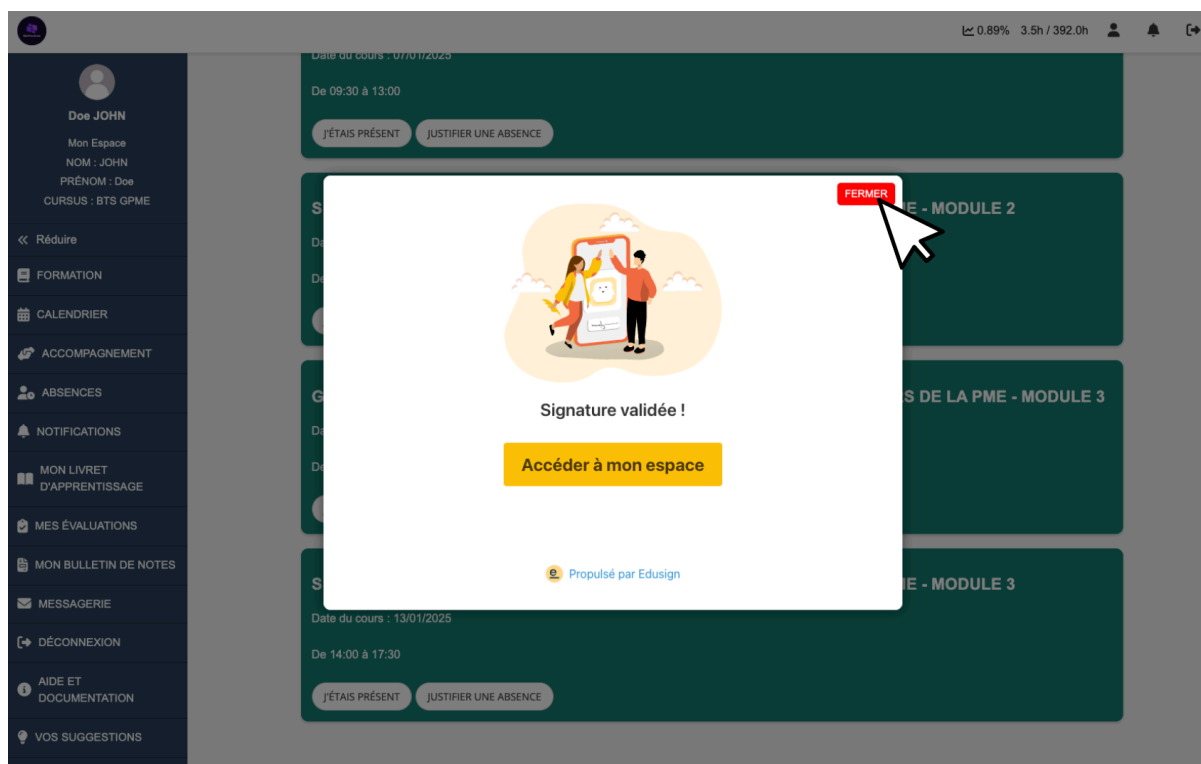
0.89% 3.5h / 392.0h

Doe JOHN
Mon Espace
NOM : JOHN
PRÉNOM : Doe
CURSUS : BTS GPME

« Réduire
FORMATION
CALENDRIER
ACCOMPAGNEMENT
ABSENCES
NOTIFICATIONS
MON LIVRET D'APPRENTISSAGE
MES ÉVALUATIONS
MON BULLETIN DE NOTES
MESSAGERIE
DÉCONNEXION
AIDE ET DOCUMENTATION
VOS SUGGESTIONS

Date du cours : 07/01/2025
De 09:30 à 13:00
J'ÉTAIS PRÉSENT
JUSTIFIER UNE ABSENCE

S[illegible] E - MODULE 2
Da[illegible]
De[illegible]

G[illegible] S DE LA PME - MODULE 3
Da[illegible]
De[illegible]

S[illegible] E - MODULE 3
Date du cours : 13/01/2025
De 14:00 à 17:30
J'ÉTAIS PRÉSENT
JUSTIFIER UNE ABSENCE

FERMER
Signature validée !
Accéder à mon espace
Propulsé par Edusign